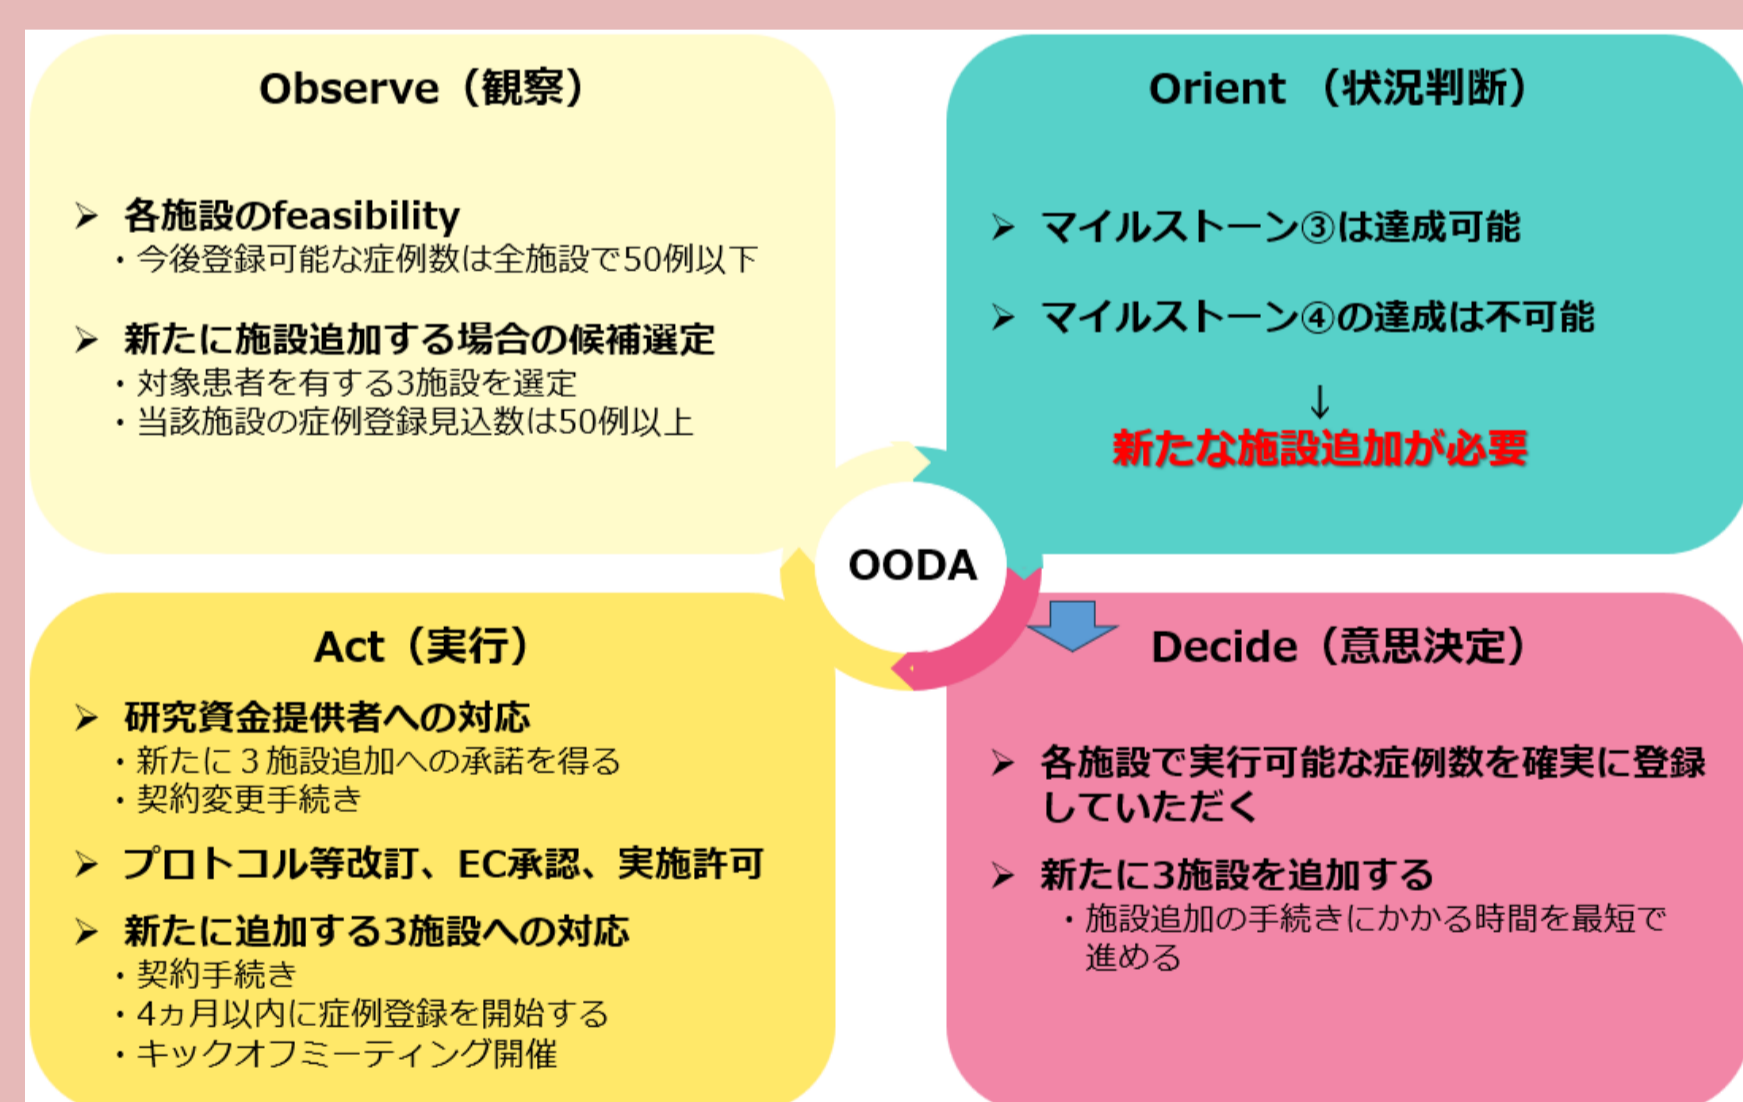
Observe（観察）

➢ 各施設のfeasibility
・今後登録可能な症例数は全施設で50例以下

➢ 新たに施設追加する場合の候補選定
・対象患者を有する3施設を選定
・当該施設の症例登録見込数は50例以上

Orient （状況判断）

➢ マイルストーン③は達成可能

➢ マイルストーン④の達成は不可能

↓
新たな施設追加が必要

OODA

Act（実行）

➢ 研究資金提供者への対応
・新たに３施設追加への承諾を得る
・契約変更手続き

➢ プロトコル等改訂、EC承認、実施許可

➢ 新たに追加する3施設への対応
・契約手続き
・4ヵ月以内に症例登録を開始する
・キックオフミーティング開催

Decide（意思決定）

➢ 各施設で実行可能な症例数を確実に登録していただく

➢ 新たに3施設を追加する
・施設追加の手続きにかかる時間を最短で進める